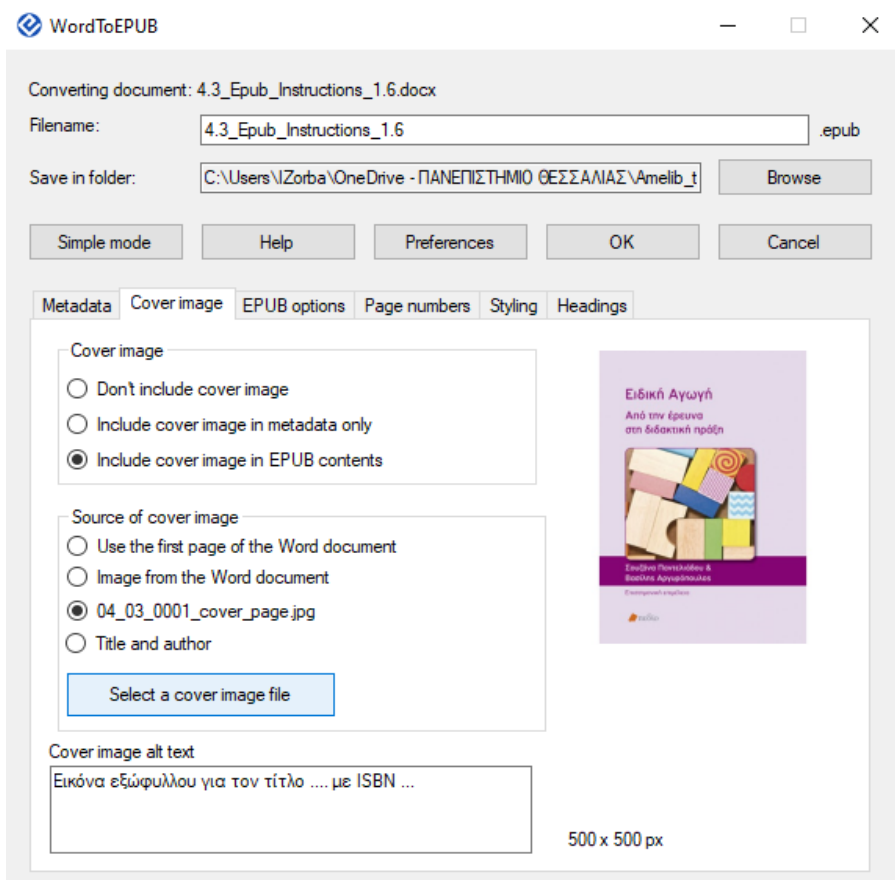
WordToEPUB

Converting document: 4.3_Epub_Instructions_1.6.docx

Filename: 4.3_Epub_Instructions_1.6 .epub

Save in folder: C:\Users\IZorba\OneDrive - ΠΑΝΕΠΙΣΤΗΜΙΟ ΘΕΣΣΑΛΙΑΣ\Amelib_t Browse

Simple mode Help Preferences OK Cancel

Metadata Cover image EPUB options Page numbers Styling Headings

Cover image
Don't include cover image
Include cover image in metadata only
Include cover image in EPUB contents

Source of cover image
Use the first page of the Word document
Image from the Word document
04_03_0001_cover_page.jpg
Title and author

Select a cover image file

Ειδική Αγωγή
Από την έρευνα στη διδακτική πράξη
Σουζάνα Παντελιάδου & Βασίλης Αργυρόπουλος
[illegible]
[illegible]

Cover image alt text
Εικόνα εξώφυλλου για τον τίτλο .... με ISBN ...

500 x 500 px